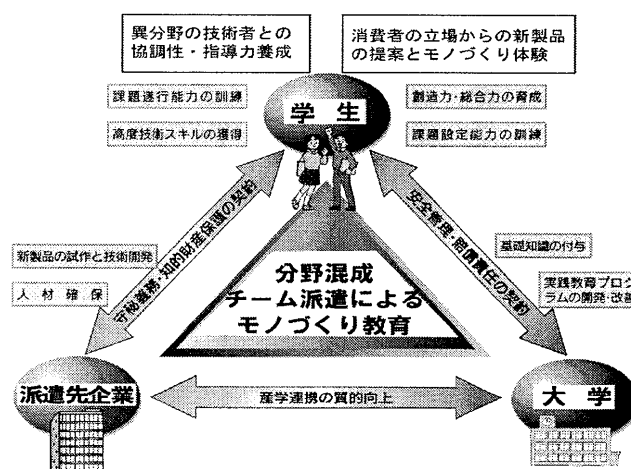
異分野の技術者との協調性・指導力養成

消費者の立場からの新製品の提案とモノづくり体験

課題遂行能力の訓練

高度技術スキルの獲得

学 生

創造力・総合力の育成

課題設定能力の訓練

守秘義務・知的財産保護の契約

安全管理・賠償責任の契約

基礎知識の付与

新製品の試作と技術開発

人 材 確 保

分野混成
チーム派遣による
モノづくり教育

実践教育プログラムの開発・改善

派遣先企業

産学連携の質的向上

大 学